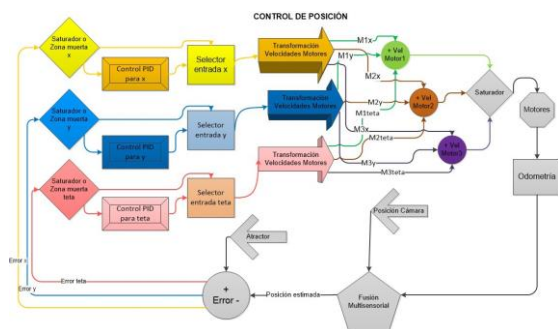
CONTROL DE POSICIÓN

Saturador o Zona muerta x

Control PID para x

Selector entrada x

Transformación Velocidades Motores

M1x

M1y

M2x

+ Vel Motor1

Saturador o Zona muerta y

Control PID para y

Selector entrada y

Transformación Velocidades Motores

M2y

M1teta

M3x

+ Vel Motor2

Saturador

Motores

Saturador o Zona muerta teta

Control PID para teta

Selector entrada teta

Transformación Velocidades Motores

M2teta

M3y

M3teta

+ Vel Motor3

Odometría

Posición Cámara

Atractor

Error x

Error teta

Error y

+

Error -

Posición estimada

Fusión Multisensorial